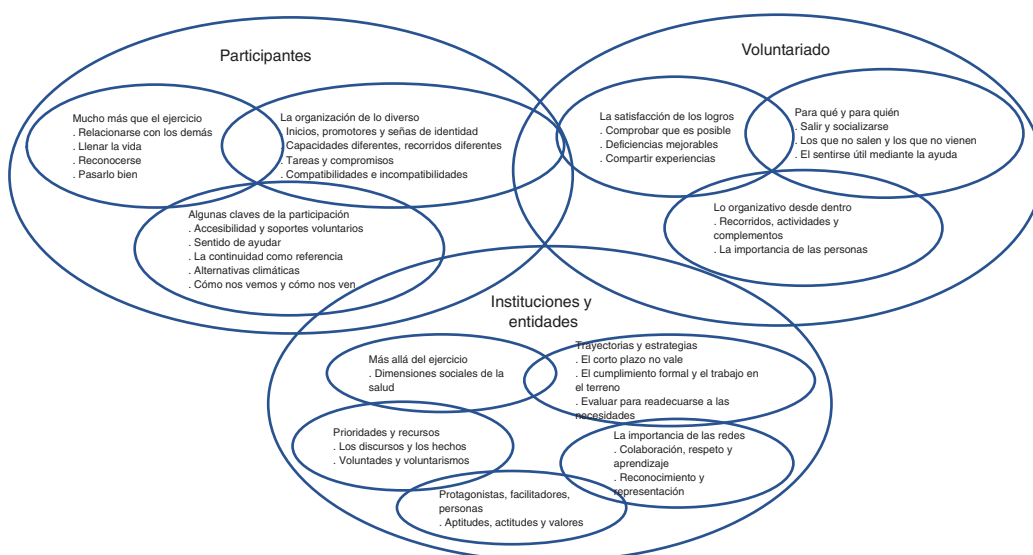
Participantes

Mucho más que el ejercicio
. Relacionarse con los demás
. Llenar la vida
. Reconocerse
. Pasarlo bien

La organización de lo diverso
. Inicios, promotores y señas de identidad
. Capacidades diferentes, recorridos diferentes
. Tareas y compromisos
. Compatibilidades e incompatibilidades

Algunas claves de la participación
. Accesibilidad y soportes voluntarios
. Sentido de ayudar
. La continuidad como referencia
. Alternativas climáticas
. Cómo nos vemos y cómo nos ven

Voluntariado

La satisfacción de los logros
. Comprobar que es posible
. Deficiencias mejorables
. Compartir experiencias

Para qué y para quién
. Salir y socializarse
. Los que no salen y los que no vienen
. El sentirse útil mediante la ayuda

Lo organizativo desde dentro
. Recorridos, actividades y complementos
. La importancia de las personas

Instituciones y entidades

Más allá del ejercicio
. Dimensiones sociales de la salud

Trayectorias y estrategias
. El corto plazo no vale
. El cumplimiento formal y el trabajo en el terreno
. Evaluar para readecuarse a las necesidades

Prioridades y recursos
. Los discursos y los hechos
. Voluntades y voluntarismos

La importancia de las redes
. Colaboración, respeto y aprendizaje
. Reconocimiento y representación

Protagonistas, facilitadores, personas
. Aptitudes, actitudes y valores